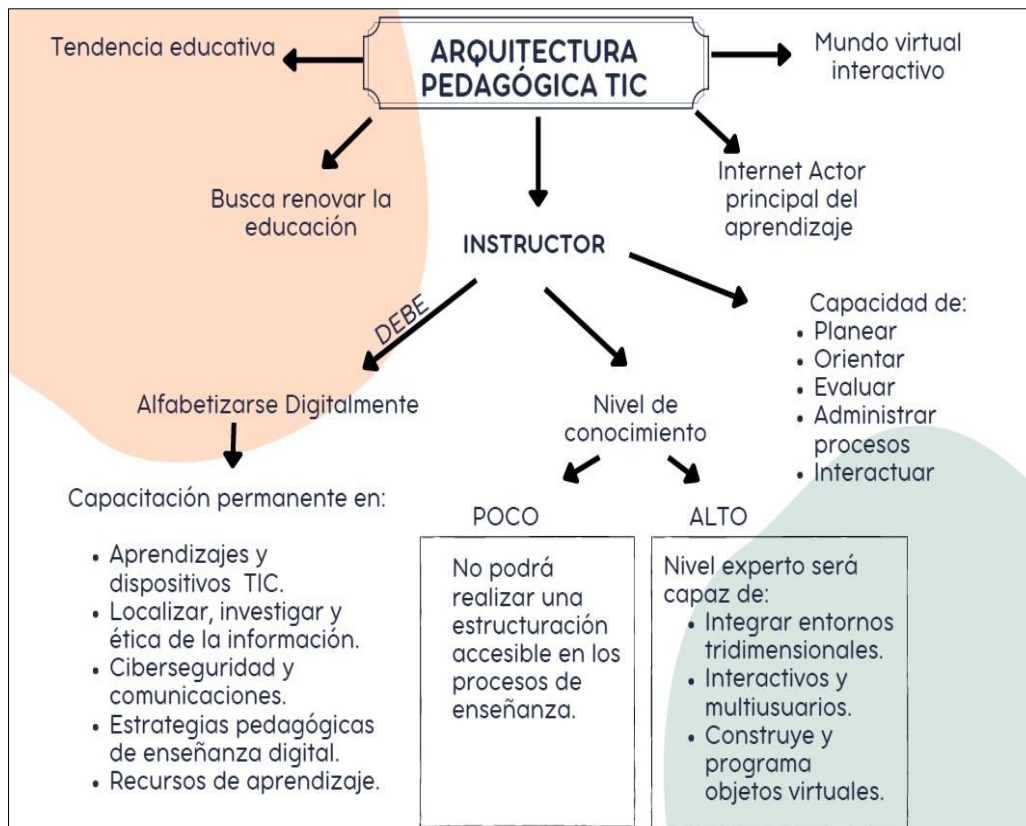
ARQUITECTURA PEDAGÓGICA TIC

Tendencia educativa

Mundo virtual interactivo

Busca renovar la educación

Internet Actor principal del aprendizaje

INSTRUCTOR

DEBE

Alfabetizarse Digitalmente

Capacitación permanente en:
• Aprendizajes y dispositivos TIC.
• Localizar, investigar y ética de la información.
• Ciberseguridad y comunicaciones.
• Estrategias pedagógicas de enseñanza digital.
• Recursos de aprendizaje.

Nivel de conocimiento

POCO

No podrá realizar una estructuración accesible en los procesos de enseñanza.

ALTO

Nivel experto será capaz de:
• Integrar entornos tridimensionales.
• Interactivos y multiusuarios.
• Construye y programa objetos virtuales.

Capacidad de:
• Planear
• Orientar
• Evaluar
• Administrar procesos
• Interactuar